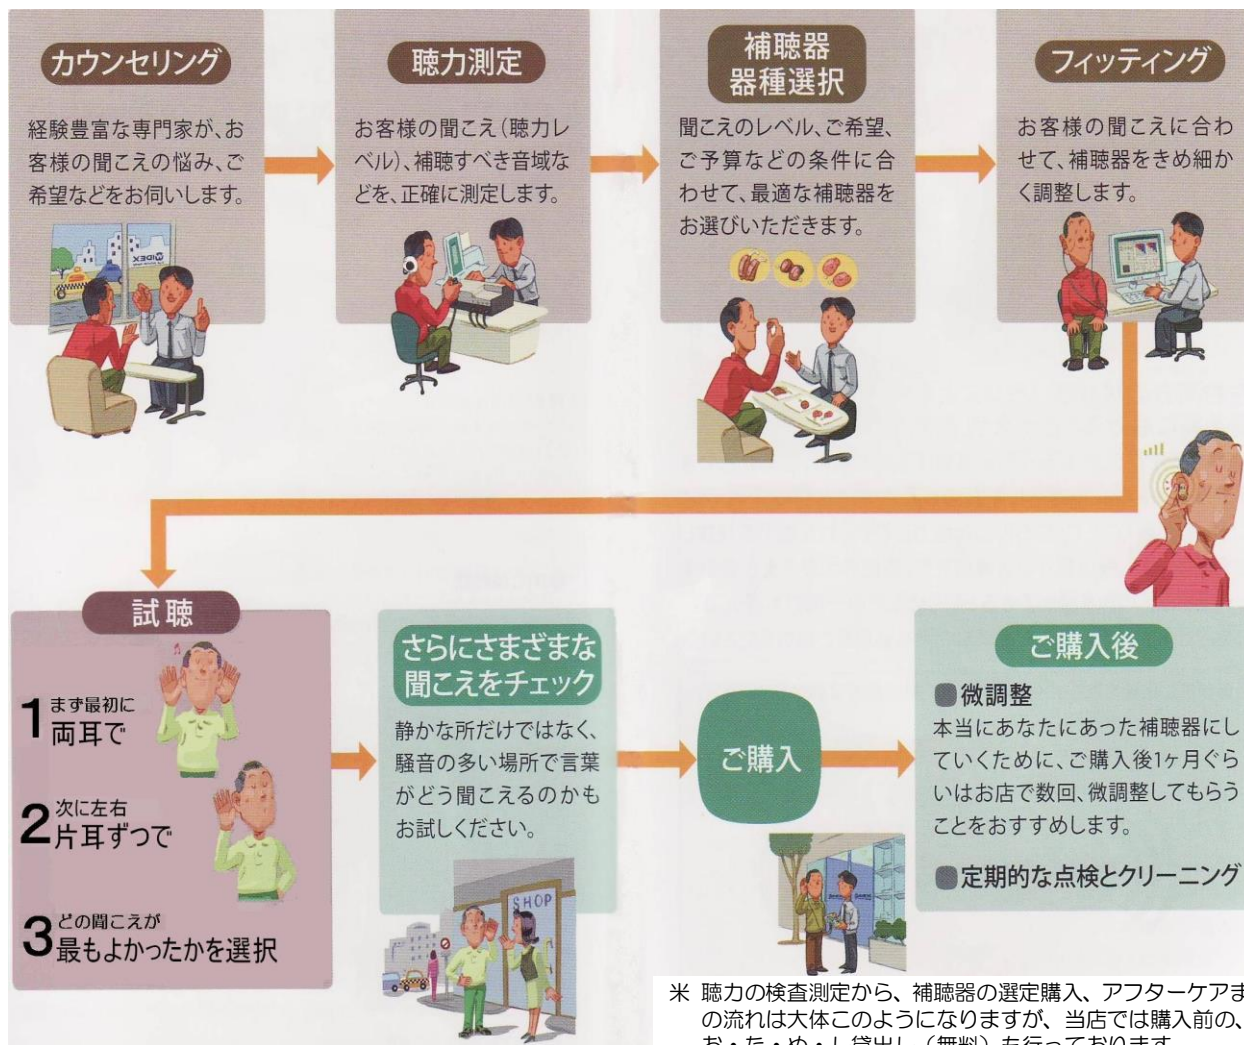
カウンセリング

経験豊富な専門家が、お客様の聞こえの悩み、ご希望などをお伺いします。

WIDEX

聴力測定

お客様の聞こえ(聴力レベル)、補聴すべき音域などを、正確に測定します。

補聴器
器種選択

聞こえのレベル、ご希望、ご予算などの条件に合わせて、最適な補聴器をお選びいただきます。

フィッティング

お客様の聞こえに合わせて、補聴器をきめ細かく調整します。

試聴

1 まず最初に 両耳で

2 次に左右 片耳ずつで

3 どの聞こえが 最もよかったかを選択

さらにさまざまな聞こえをチェック

静かな所だけではなく、騒音の多い場所で言葉がどう聞こえるのかもお試しください。

SHOP

ご購入

ご購入後

微調整
本当にあなたにあった補聴器にしていくために、ご購入後1ヶ月ぐらいはお店で数回、微調整してもらうことをおすすめします。

定期的な点検とクリーニング

米 聴力の検査測定から、補聴器の選定購入、アフターケアまの流れは大体このようになりますが、当店では購入前の、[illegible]